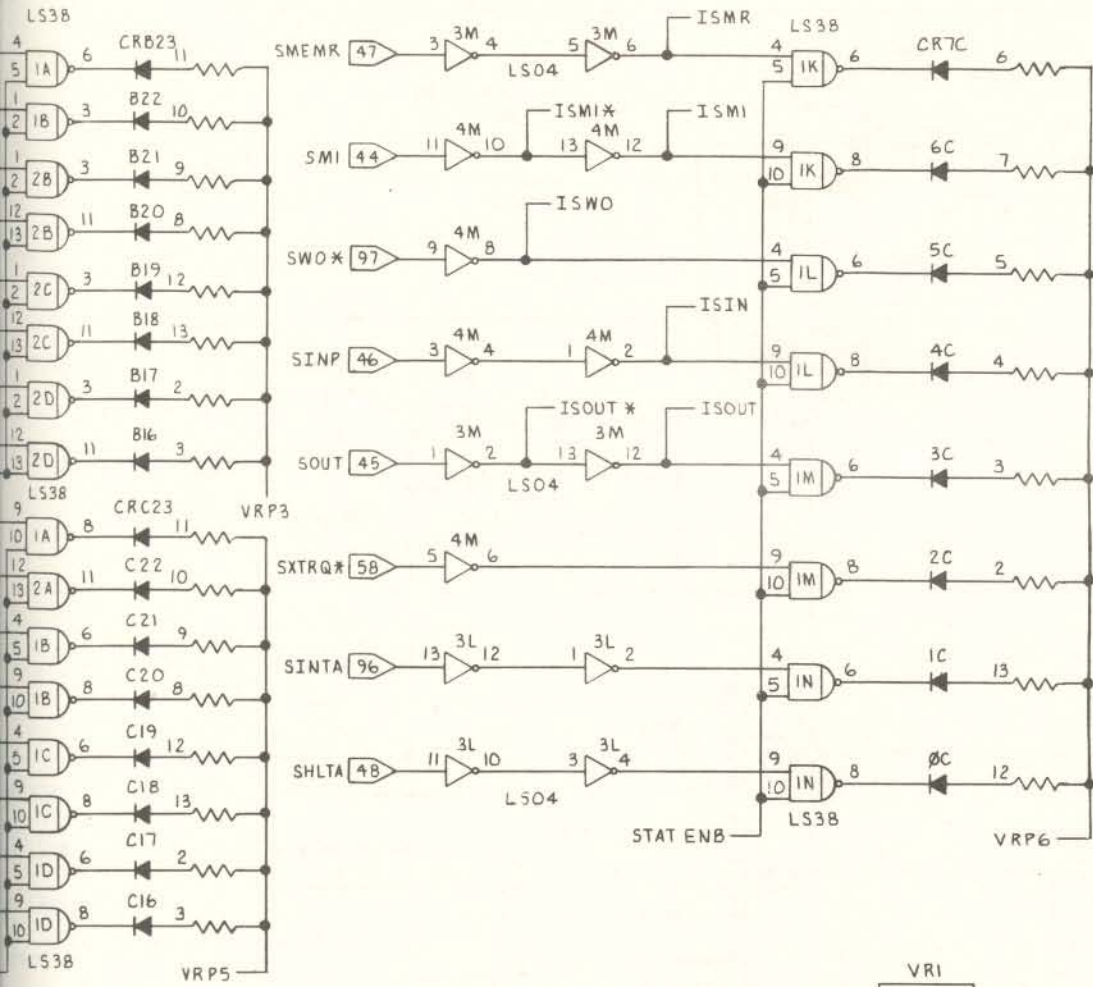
LS38
4
5 1A 6 CRB23 11
1
2 1B 3 B22 10
1
2 2B 3 B21 9
12
13 2B 11 B20 8
1
2 2C 3 B19 12
12
13 2C 11 B18 13
1
2 2D 3 B17 2
12
13 2D 11 B16 3
LS38
9
10 1A 8 CRC23 11
VRP3
12
13 2A 11 C22 10
4
5 1B 6 C21 9
9
10 1B 8 C20 8
4
5 1C 6 C19 12
9
10 1C 8 C18 13
4
5 1D 6 C17 2
9
10 1D 8 C16 3
LS38
VRP5

SMEMR 47 3 3M 4 5 3M 6 ISMR
LS04
SMI 44 11 4M 10 ISMI* 13 4M 12 ISMI
SWO* 97 9 4M 8 ISWO
SINP 46 3 4M 4 1 4M 2 ISIN
SOUT 45 1 3M 2 ISOUT* 13 3M 12 ISOUT
LS04
SXTRQ* 58 5 4M 6
SINTA 96 13 3L 12 1 3L 2
SHLTA 48 11 3L 10 3 3L 4
LS04
STAT ENB

LS38
4
5 1K 6 CR7C 6
9
10 1K 8 6C 7
4
5 1L 6 5C 5
9
10 1L 8 4C 4
4
5 1M 6 3C 3
9
10 1M 8 2C 2
4
5 1N 6 1C 13
9
10 1N 8 ØC 12
LS38
VRP6

VR1